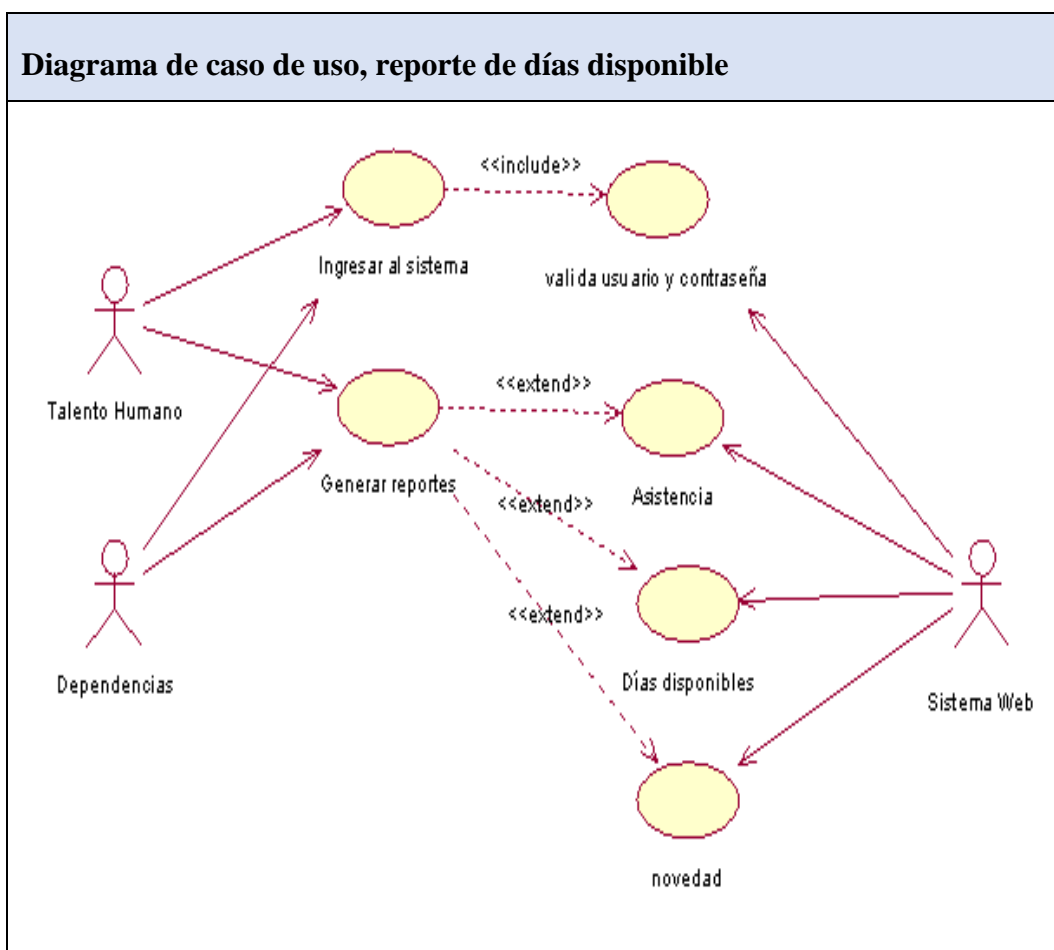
Diagrama de caso de uso, reporte de días disponible

<<include>>

Ingresar al sistema

valida usuario y contraseña

Talento Humano

<<extend>>

Generar reportes

Asistencia

<<extend>>

Dependencias

<<extend>>

Días disponibles

Sistema Web

novedad